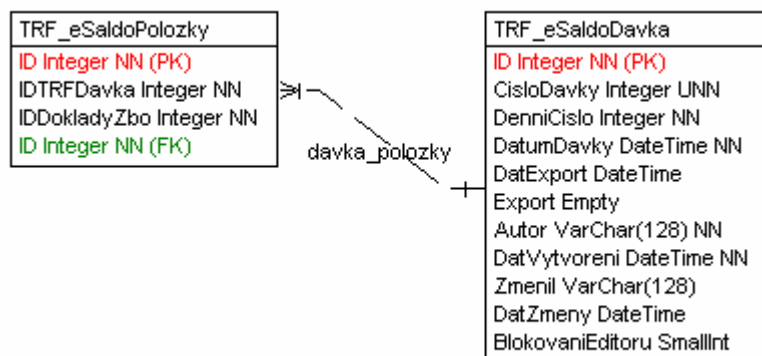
TRF_eSaldoPolozky
ID Integer NN (PK)
IDTRFDavka Integer NN
IDDokladyZbo Integer NN
ID Integer NN (FK)

davka_polozky

TRF_eSaldoDavka
ID Integer NN (PK)
CisloDavky Integer UNN
DenniCislo Integer NN
DatumDavky DateTime NN
DatExport DateTime
Export Empty
Autor VarChar(128) NN
DatVytvoreni DateTime NN
Zmenil VarChar(128)
DatZmeny DateTime
BlokovaniEditoru SmallInt